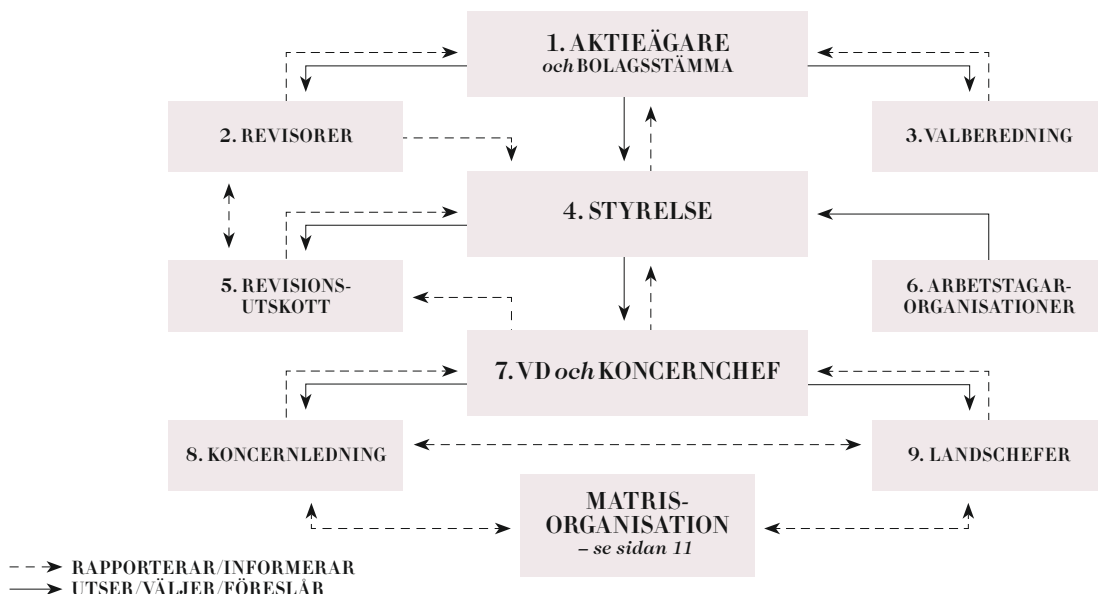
1. AKTIEÄGARE
*och* BOLAGSSTÄMMA

2. REVISORER

3. VALBEREDNING

4. STYRELSE

5. REVISIONSUTSKOTT

6. ARBETSTAGARORGANISATIONER

7. VD *och* KONCERNCHEF

8. KONCERNLEDNING

9. LANDSCHEFER

MATRISORGANISATION
*– se sidan 11*

RAPPORTERAR/INFORMERAR
UTSER/VÄLJER/FÖRESLÅR